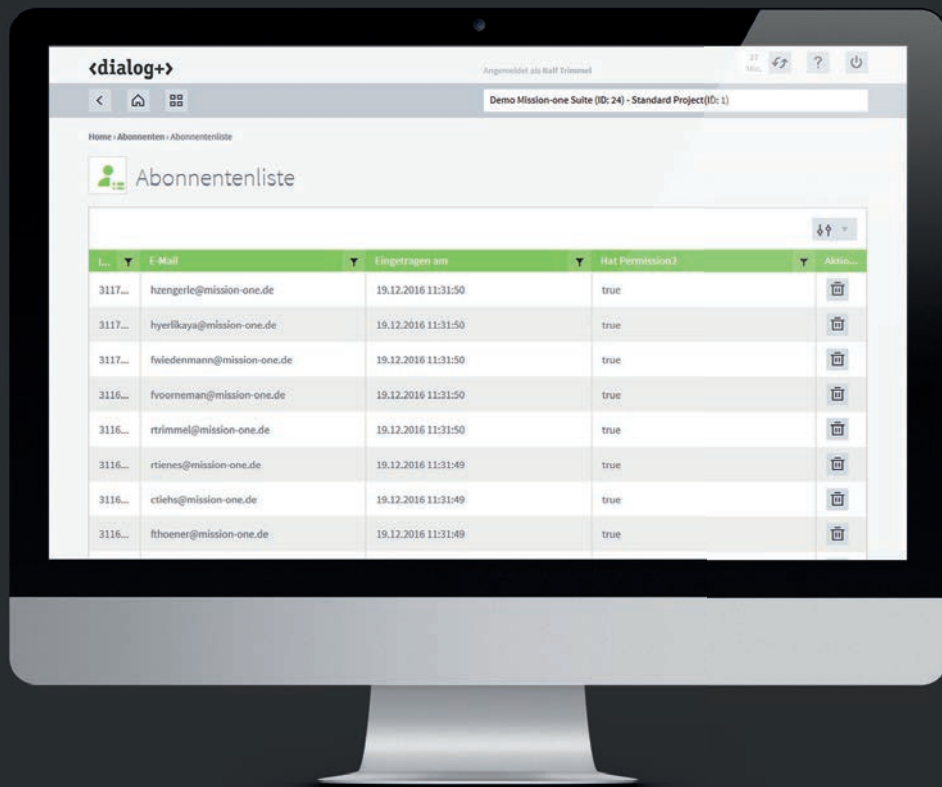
<dialog+>

Angemeldet als Ralf Trimmel

37 Min.

?

Demo Mission-one Suite (ID: 24) - Standard Project(ID: 1)

Home › Abonnenten › Abonnentenliste

Abonnentenliste

| I... | E-Mail | Eingetragen am | Hat Permission2 | Aktio... |
|---|---|---|---|---|
| 3117... | hzengerle@mission-one.de | 19.12.2016 11:31:50 | true | |
| 3117... | hyerlikaya@mission-one.de | 19.12.2016 11:31:50 | true | |
| 3117... | fwiedenmann@mission-one.de | 19.12.2016 11:31:50 | true | |
| 3116... | fvoorneman@mission-one.de | 19.12.2016 11:31:50 | true | |
| 3116... | rtrimmel@mission-one.de | 19.12.2016 11:31:50 | true | |
| 3116... | rtienes@mission-one.de | 19.12.2016 11:31:49 | true | |
| 3116... | ctiehs@mission-one.de | 19.12.2016 11:31:49 | true | |
| 3116... | fthoener@mission-one.de | 19.12.2016 11:31:49 | true | |